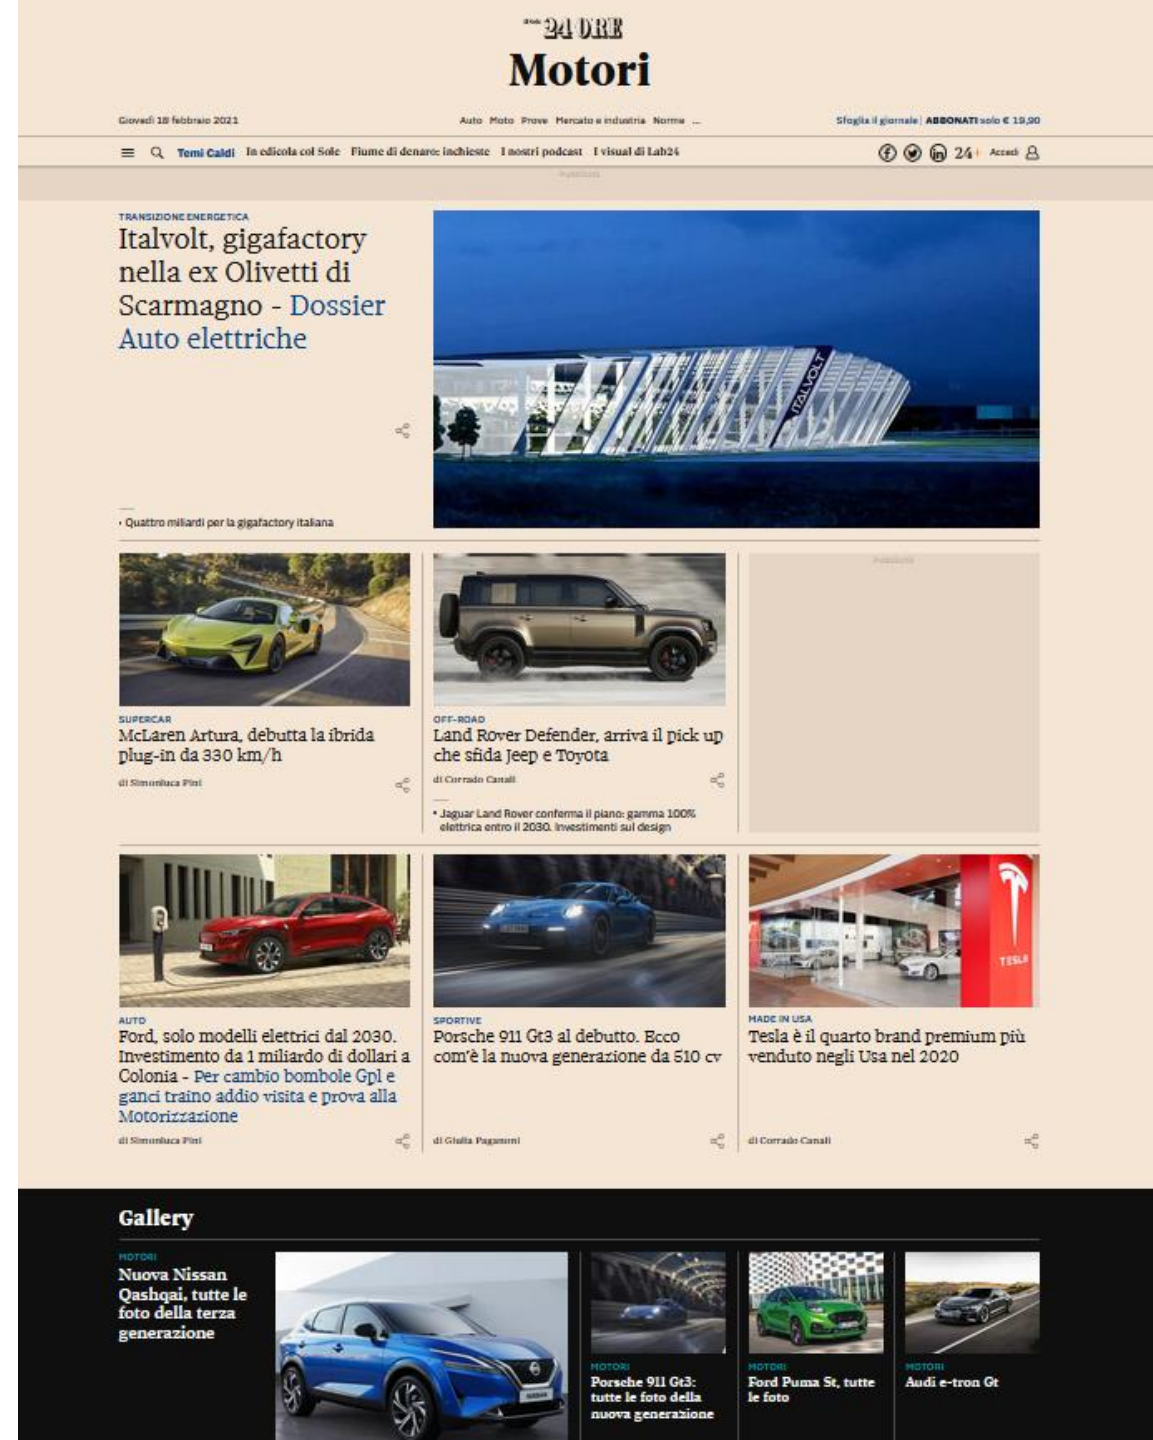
24 ORE
Motori

Giovedì 18 febbraio 2021

Auto Moto Prove Mercato e industria Norme ...

Sfoglia il giornale | ABBONATI solo € 19,90

Temi Caldi In edicola col Sole Fiume di denaro: inchieste I nostri podcast I visual di Lab24

24 Accedi

TRANSIZIONE ENERGETICA
Italvolt, gigafactory nella ex Olivetti di Scarmagno - Dossier Auto elettriche

ITALVOLT

• Quattro miliardi per la gigafactory italiana

SUPERCAR
McLaren Artura, debutta la ibrida plug-in da 330 km/h
di Simonluca Pini

OFF-ROAD
Land Rover Defender, arriva il pick up che sfida Jeep e Toyota
di Corrado Canali

• Jaguar Land Rover conferma il piano: gamma 100% elettrica entro il 2030. Investimenti sul design

AUTO
Ford, solo modelli elettrici dal 2030. Investimento da 1 miliardo di dollari a Colonia - Per cambio bombole Gpl e ganci traino addio visita e prova alla Motorizzazione
di Simonluca Pini

SPORTIVE
Porsche 911 Gt3 al debutto. Ecco com'è la nuova generazione da 510 cv
di Giulia Paganoni

MADE IN USA
Tesla è il quarto brand premium più venduto negli Usa nel 2020
di Corrado Canali

TESLA

Gallery

MOTORI
Nuova Nissan Qashqai, tutte le foto della terza generazione

MOTORI
Porsche 911 Gt3: tutte le foto della nuova generazione

MOTORI
Ford Puma St, tutte le foto

MOTORI
Audi e-tron Gt